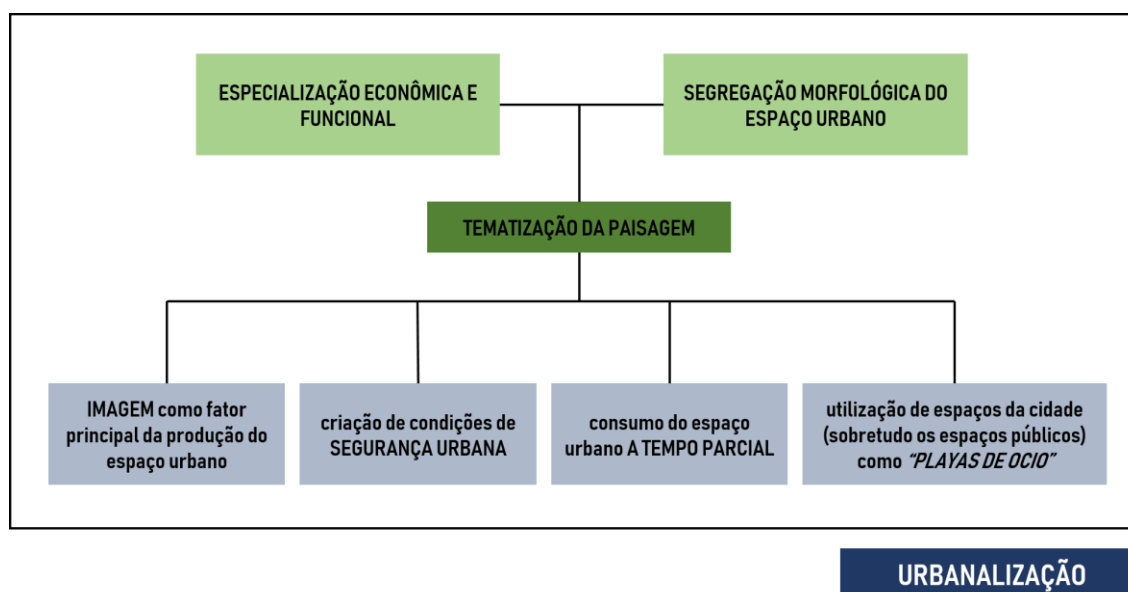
ESPECIALIZAÇÃO ECONÔMICA E FUNCIONAL

SEGREGAÇÃO MORFOLÓGICA DO ESPAÇO URBANO

TEMATIZAÇÃO DA PAISAGEM

IMAGEM como fator principal da produção do espaço urbano

criação de condições de SEGURANÇA URBANA

consumo do espaço urbano A TEMPO PARCIAL

utilização de espaços da cidade (sobretudo os espaços públicos) como *"PLAYAS DE OCIO"*

URBANALIZAÇÃO